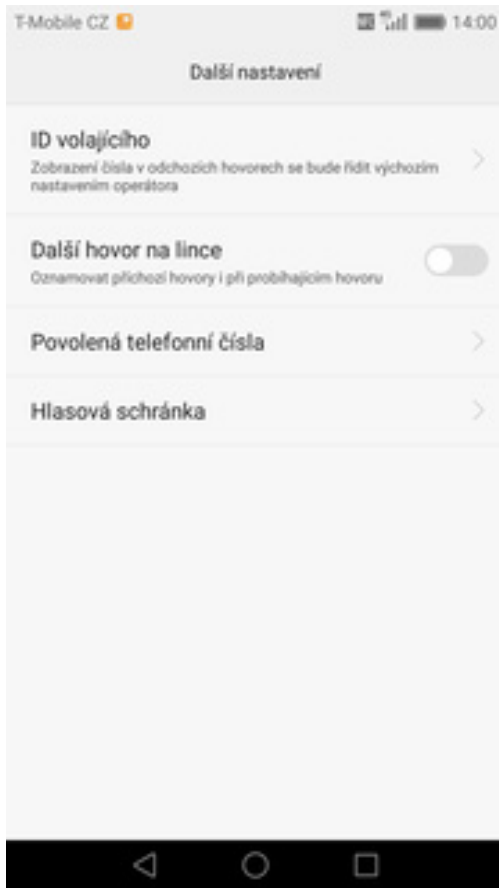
T-Mobile CZ

14:00

Další nastavení

ID volajícího

Zobrazení čísla v odchozích hovorech se bude řídit výchozím nastavením operátora

Další hovor na lince

Oznamovat příchozí hovory i při probíhajícím hovoru

Povolená telefonní čísla

Hlasová schránka